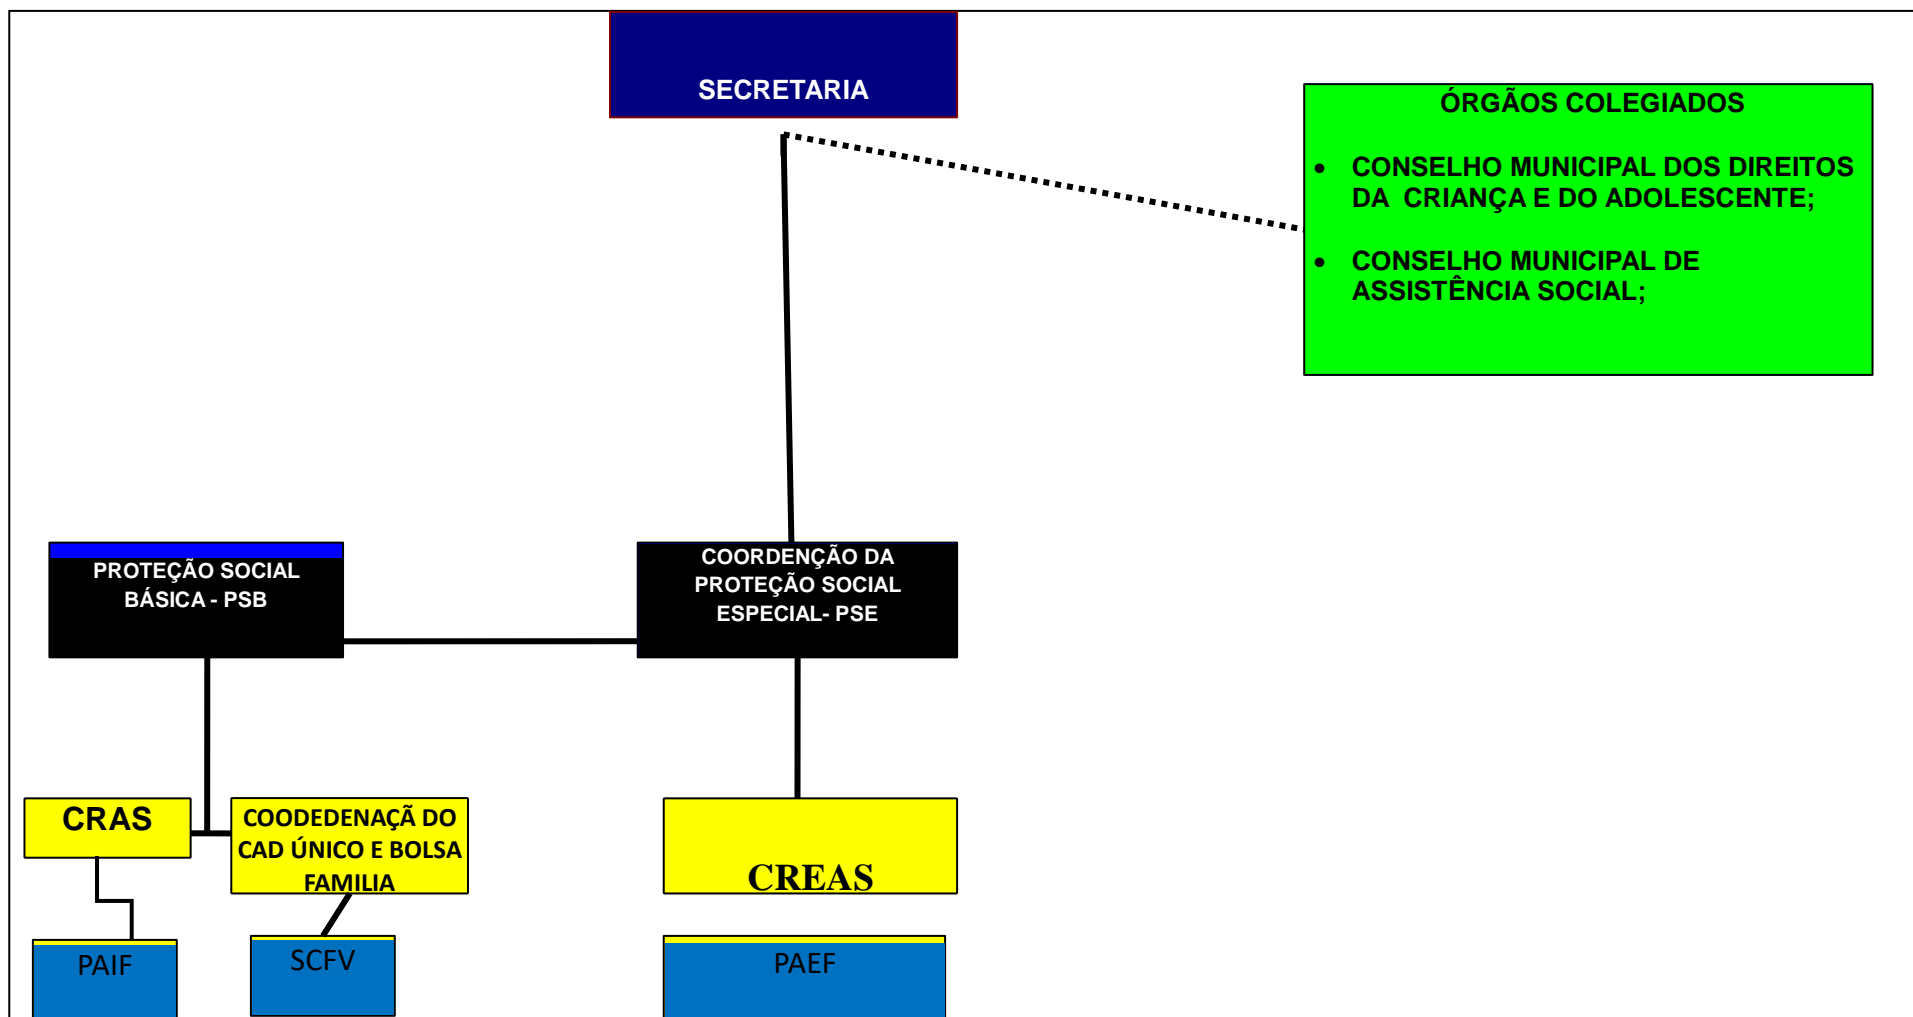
SECRETARIA

ÓRGÃOS COLEGIADOS

- CONSELHO MUNICIPAL DOS DIREITOS DA CRIANÇA E DO ADOLESCENTE;
- CONSELHO MUNICIPAL DE ASSISTÊNCIA SOCIAL;

PROTEÇÃO SOCIAL BÁSICA - PSB

COORDENÇÃO DA PROTEÇÃO SOCIAL ESPECIAL- PSE

CRAS

COODEDENAÇÃ DO CAD ÚNICO E BOLSA FAMILIA

CREAS

PAIF

SCFV

PAEF